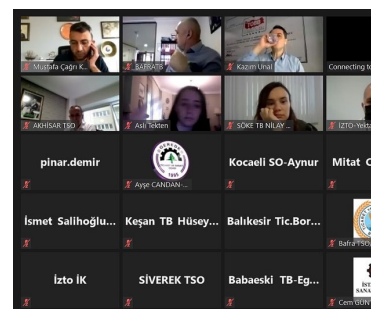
Mustafa Çağrı K...
BAFRATB
Kazım Ünal
Connecting t

AKHİSAR TSO
Aslı Tekten
SÖKE TB NİLAY ...
İZTO-Yekt

pinar.demir
Ayşe CANDAN-...
Kocaeli SO-Aynur
Mitat C

İsmet Salihoğlu...
Keşan TB Hüsey...
Balıkesir Tic.Bor...
Bafra TSO

İzto İK
SİVEREK TSO
Babaeski TB-Eg...
Cem GÜN